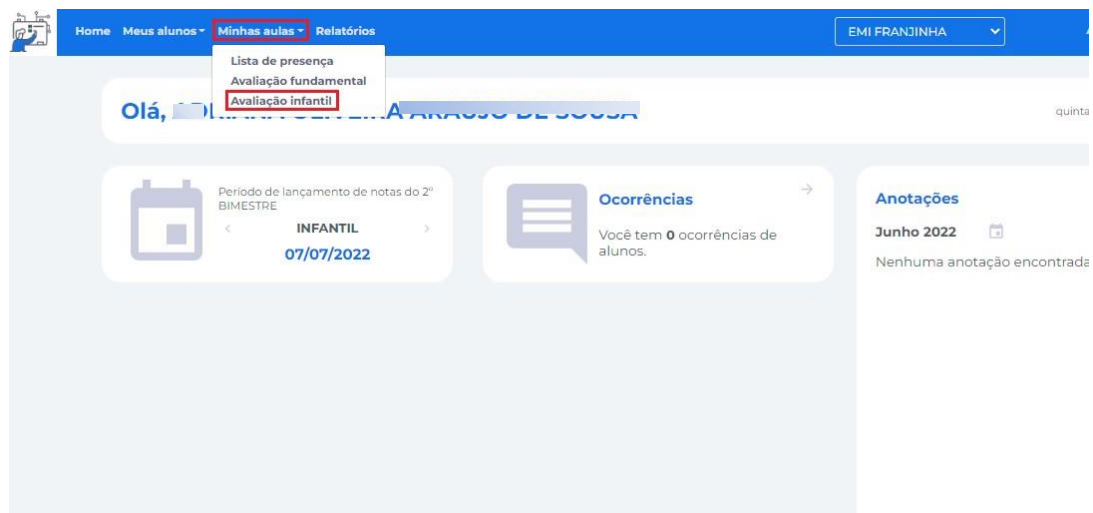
Home Meus alunos Minhas aulas Relatórios

EMI FRANJINHA

Lista de presença
Avaliação fundamental
Avaliação infantil

Olá, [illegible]

quinta

Período de lançamento de notas do 2º BIMESTRE

INFANTIL

07/07/2022

Ocorrências

Você tem 0 ocorrências de alunos.

Anotações

Junho 2022

Nenhuma anotação encontrada